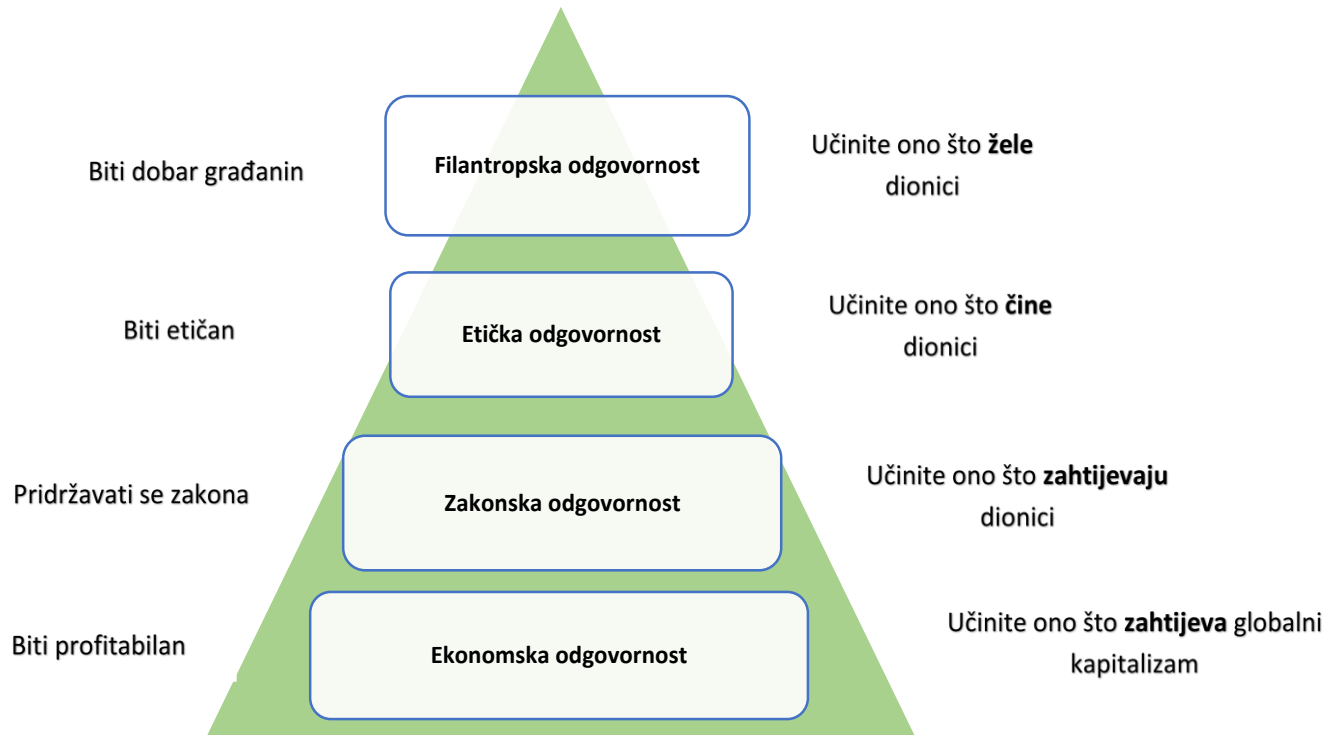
Biti dobar građanin

Filantropska odgovornost

Učinite ono što **žele** dionici

Biti etičan

Etička odgovornost

Učinite ono što **čine** dionici

Pridržavati se zakona

Zakonska odgovornost

Učinite ono što **zahtijevaju** dionici

Biti profitabilan

Ekonomska odgovornost

Učinite ono što **zahtijeva** globalni kapitalizam